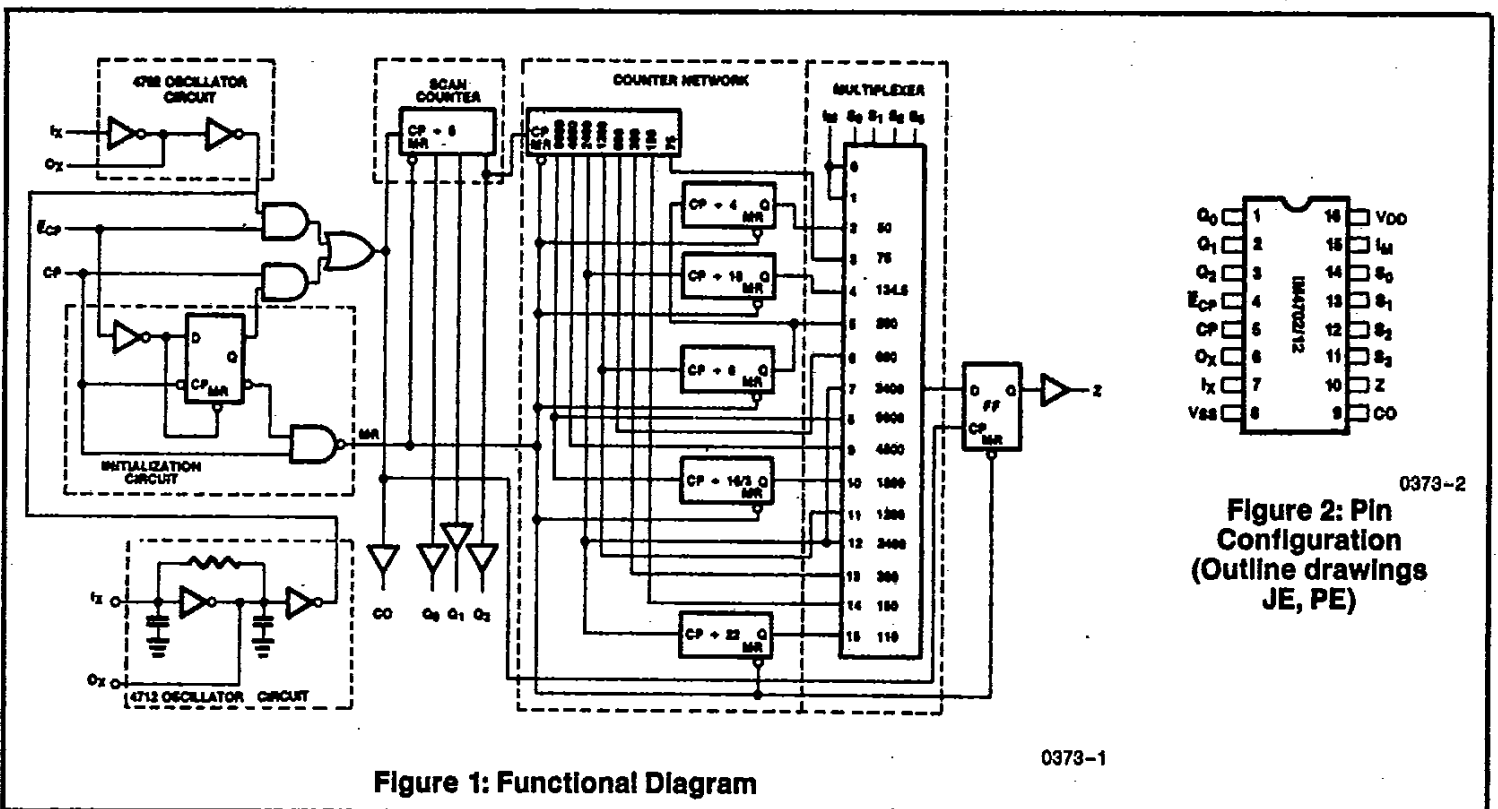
4702 OSCILLATOR CIRCUIT

$I_X$

$O_X$

$\bar{E}_{CP}$

CP

D

Q

$CP_{MR}$

INITIALIZATION CIRCUIT

MR

4712 OSCILLATOR CIRCUIT

$I_X$

$O_X$

SCAN COUNTER

CP ÷ 8

MR

CO

$Q_0$ $Q_1$ $Q_2$

COUNTER NETWORK

CP

MR

CP ÷ 4 Q MR

CP ÷ 16 Q MR

CP ÷ 8 Q MR

CP ÷ 16/3 Q MR

CP ÷ 22 Q MR

MULTIPLEXER

$I_M$ $S_0$ $S_1$ $S_2$ $S_3$

0

1

2 50

3 75

4 134.5

5 200

6 600

7 2400

8 9600

9 4800

10 1800

11 1200

12 2400

13 300

14 150

15 110

D Q

FF

$CP_{MR}$

Z

0373-1

Figure 1: Functional Diagram

| | | | | |
|---|---|---|---|---|
| $Q_0$ | 1 | | 16 | VDD |
| $Q_1$ | 2 | | 15 | $I_M$ |
| $Q_2$ | 3 | | 14 | $S_0$ |
| $\bar{E}_{CP}$ | 4 | | 13 | $S_1$ |
| CP | 5 | | 12 | $S_2$ |
| $O_X$ | 6 | | 11 | $S_3$ |
| $I_X$ | 7 | | 10 | Z |
| VSS | 8 | | 9 | CO |

IM4702/12

0373-2

Figure 2: Pin Configuration (Outline drawings JE, PE)